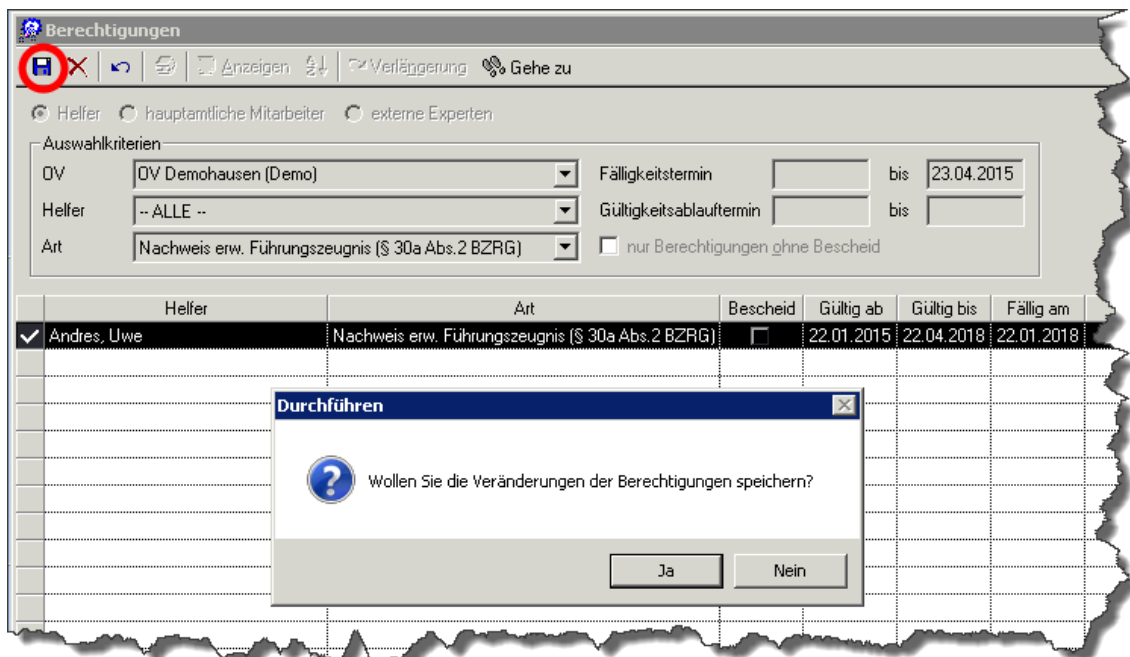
Berechtigungen

Anzeigen Verlängerung Gehe zu

Helfer hauptamtliche Mitarbeiter externe Experten

Auswahlkriterien

OV OV Demohausen (Demo)

Helfer -- ALLE --

Art Nachweis erw. Führungszeugnis (§ 30a Abs.2 BZRG)

Fälligkeitstermin bis 23.04.2015

Gültigkeitsablauftermin bis

nur Berechtigungen ohne Bescheid

| Helfer | Art | Bescheid | Gültig ab | Gültig bis | Fällig am |
|---|---|---|---|---|---|
| Andres, Uwe | Nachweis erw. Führungszeugnis (§ 30a Abs.2 BZRG) | | 22.01.2015 | 22.04.2018 | 22.01.2018 |

Durchführen

Wollen Sie die Veränderungen der Berechtigungen speichern?

Ja Nein